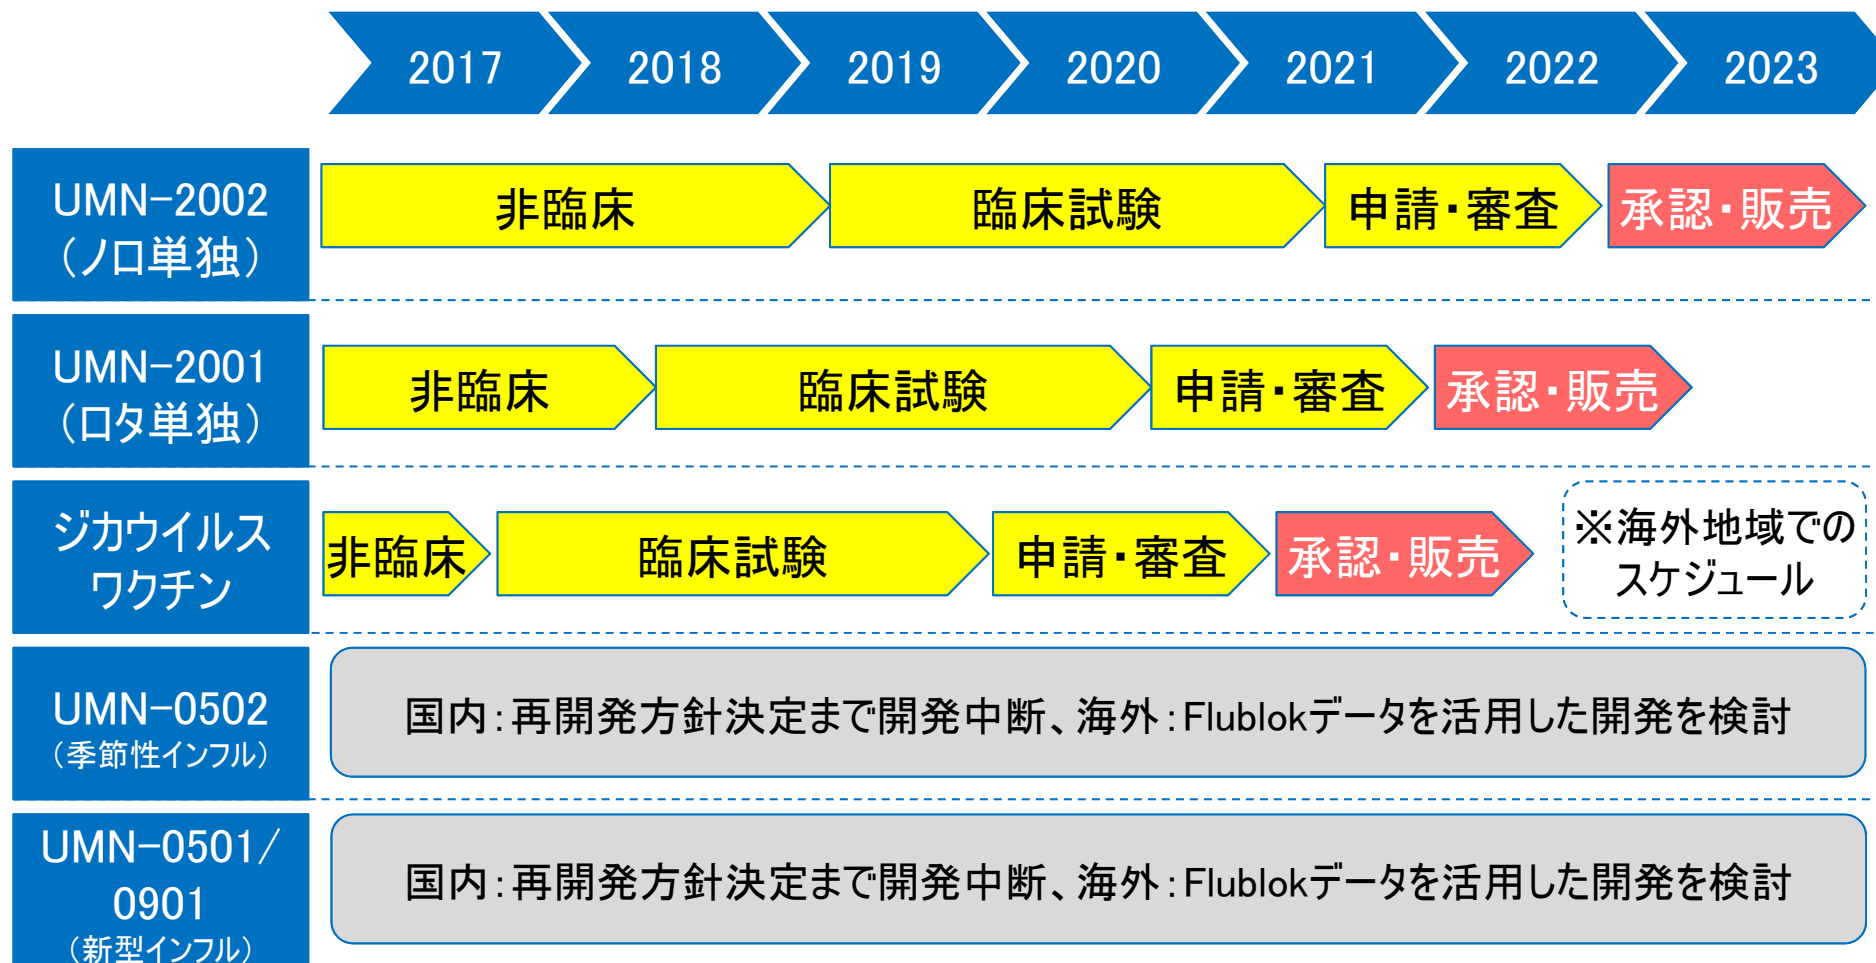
2017 2018 2019 2020 2021 2022 2023

UMN-2002 (ノロ単独)

非臨床 臨床試験 申請・審査 承認・販売

UMN-2001 (ロタ単独)

非臨床 臨床試験 申請・審査 承認・販売

ジカウイルスワクチン

非臨床 臨床試験 申請・審査 承認・販売

※海外地域でのスケジュール

UMN-0502 (季節性インフル)

国内:再開発方針決定まで開発中断、海外:Flublokデータを活用した開発を検討

UMN-0501/0901 (新型インフル)

国内:再開発方針決定まで開発中断、海外:Flublokデータを活用した開発を検討